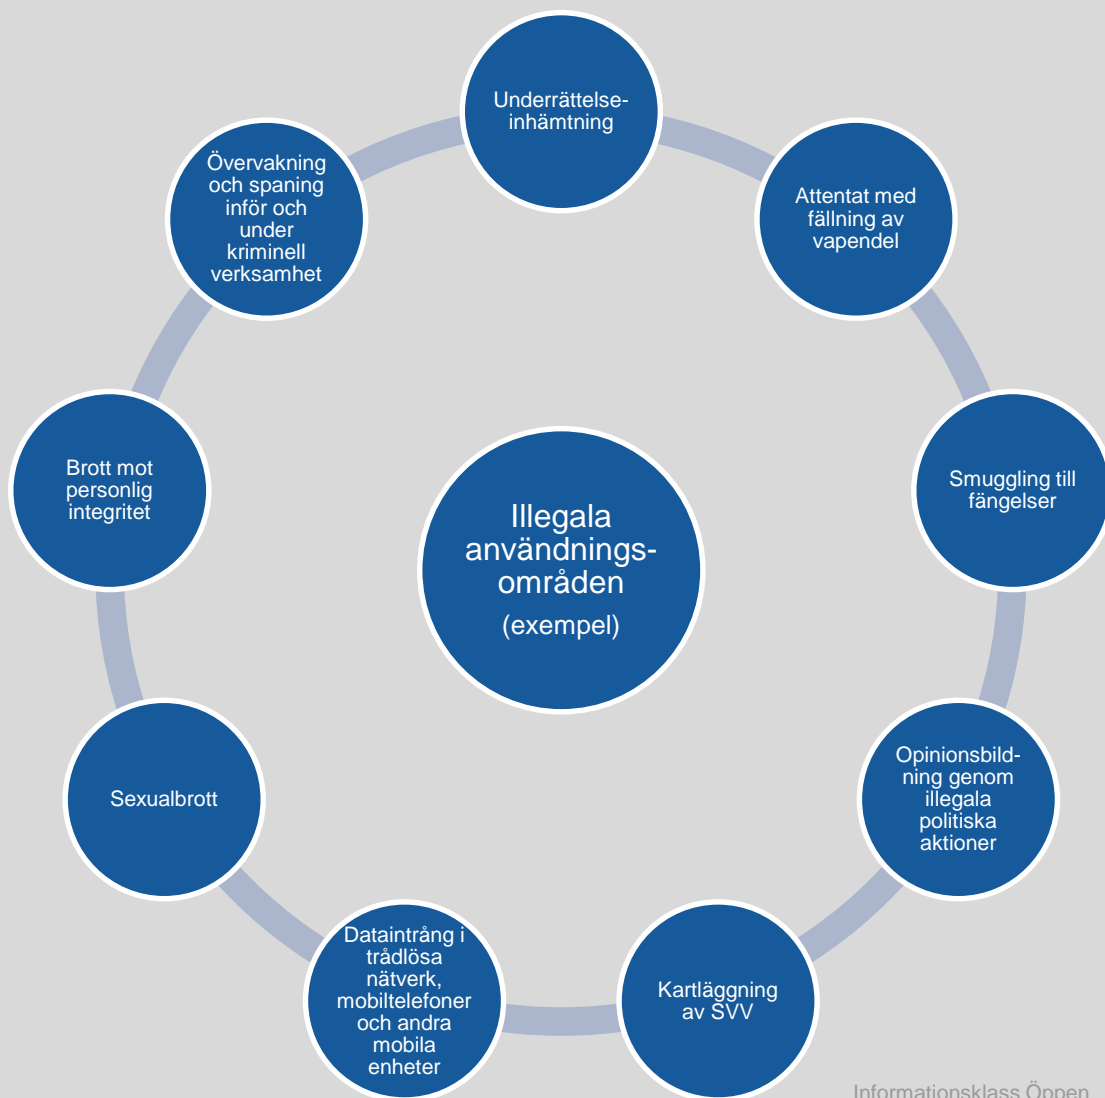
Illegala användningsområden
(exempel)

Underrättelseinhämtning

Attentat med fällning av vapendel

Smuggling till fängelser

Opinionsbildning genom illegala politiska aktioner

Kartläggning av SVV

Dataintrång i trådlösa nätverk, mobiltelefoner och andra mobila enheter

Sexualbrott

Brott mot personlig integritet

Övervakning och spaning inför och under kriminell verksamhet

Informationsklass Öppen